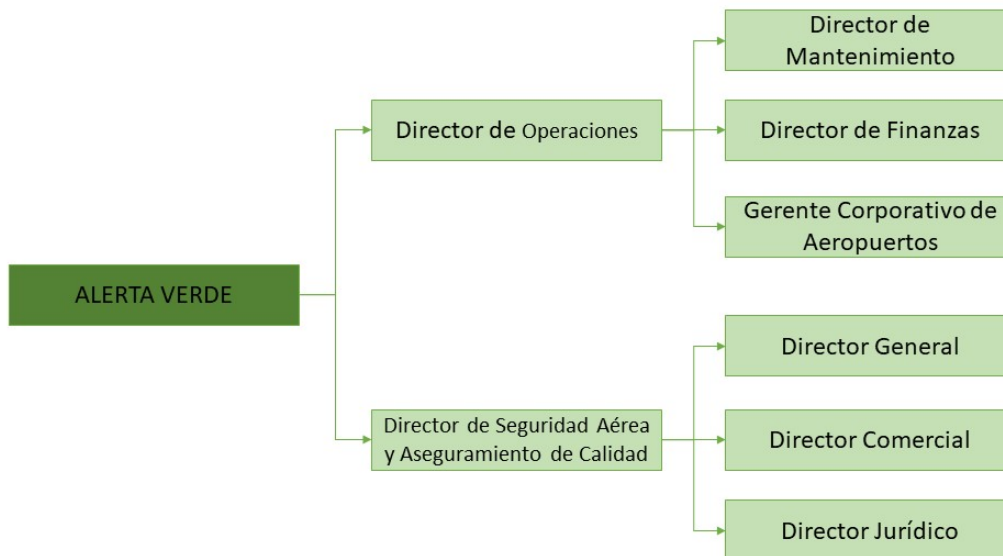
ALERTA VERDE

Director de Operaciones

Director de Mantenimiento

Director de Finanzas

Gerente Corporativo de Aeropuertos

Director de Seguridad Aérea y Aseguramiento de Calidad

Director General

Director Comercial

Director Jurídico